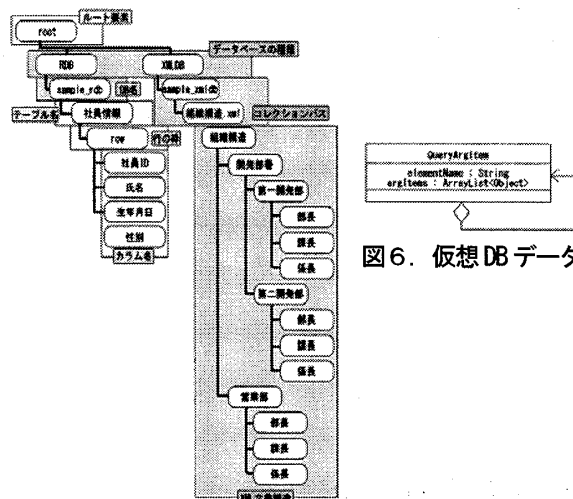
ルート要素
root
データベースの種類
RDB
XMLDB
sample_rdb
DB名
sample_xmldb
テーブル名
社員情報
組織構造.xml
コレクションパス
row
行の値
組織構造
社員ID
開発部署
氏名
第一開発部
生年月日
部長
性別
課長
カラム名
係長
第二開発部
部長
課長
係長
営業部
部長
課長
係長
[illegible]

QueryArgItem
elementName : String
argItems : ArrayList<Object>

図6. 仮想DBデー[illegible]